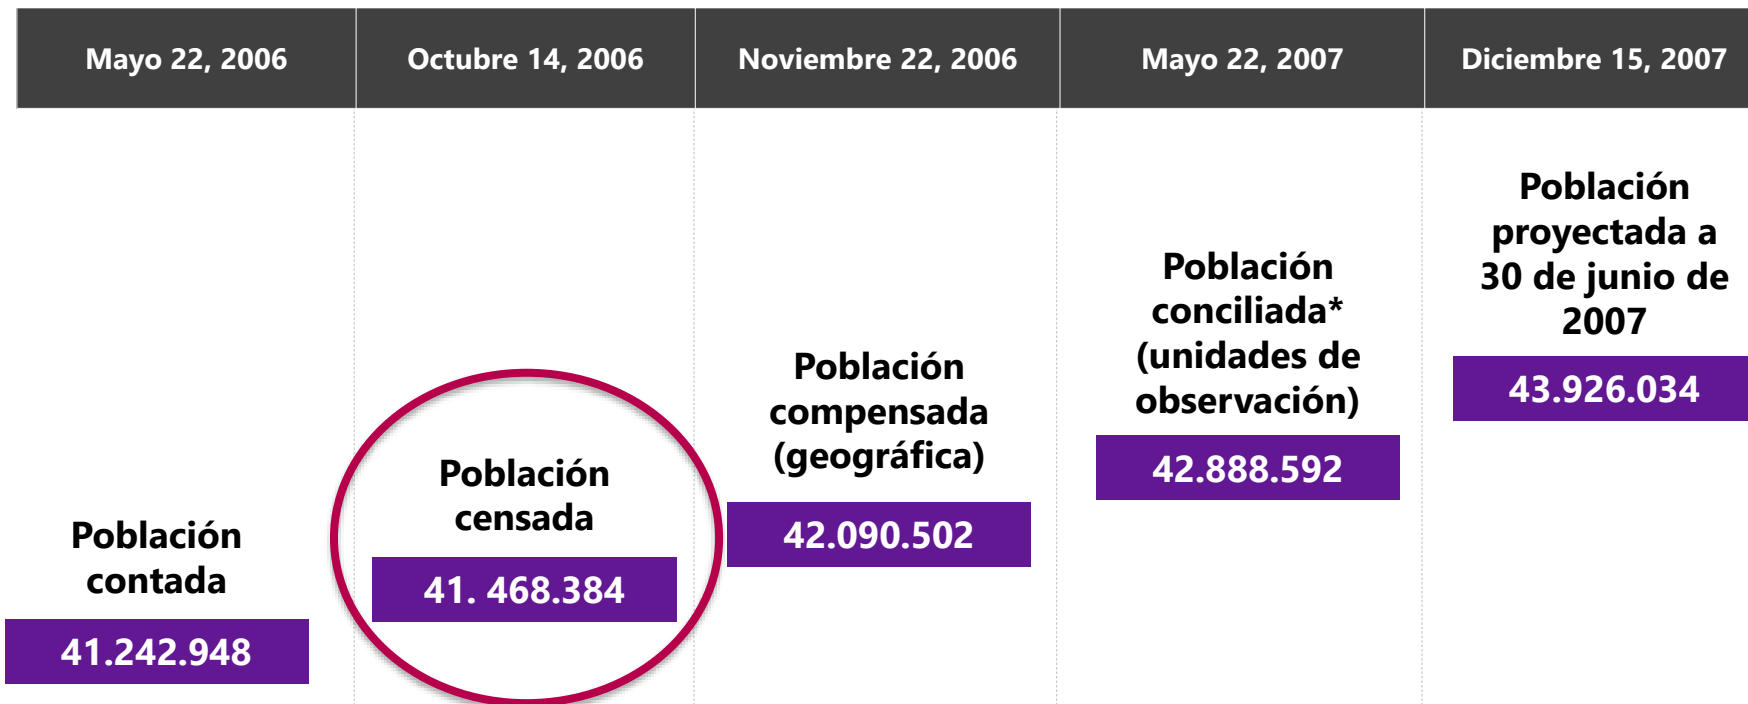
| Mayo 22, 2006 | Octubre 14, 2006 | Noviembre 22, 2006 | Mayo 22, 2007 | Diciembre 15, 2007 |
|---|---|---|---|---|
| Población contada 41.242.948 | Población censada 41. 468.384 | Población compensada (geográfica) 42.090.502 | Población conciliada* (unidades de observación) 42.888.592 | Población proyectada a 30 de junio de 2007 43.926.034 |